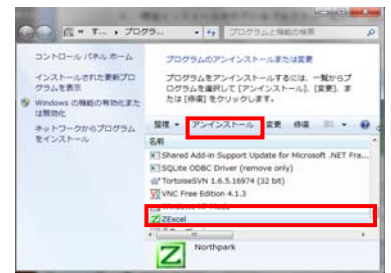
« T... » プログラ... プログラムと機能の検索

コントロール パネル ホーム

インストールされた更新プログラムを表示

Windows の機能の有効化または無効化

ネットワークからプログラムをインストール

プログラムのアンインストールまたは変更

プログラムをアンインストールするには、一覧からプログラムを選択して [アンインストール]、[変更]、または [修復] をクリックします。

整理 アンインストール 変更 修復

名前

Shared Add-in Support Update for Microsoft .NET Fra...

SQLite ODBC Driver (remove only)

TortoiseSVN 1.6.5.16974 (32 bit)

VNC Free Edition 4.1.3

ZExcel

Northpark